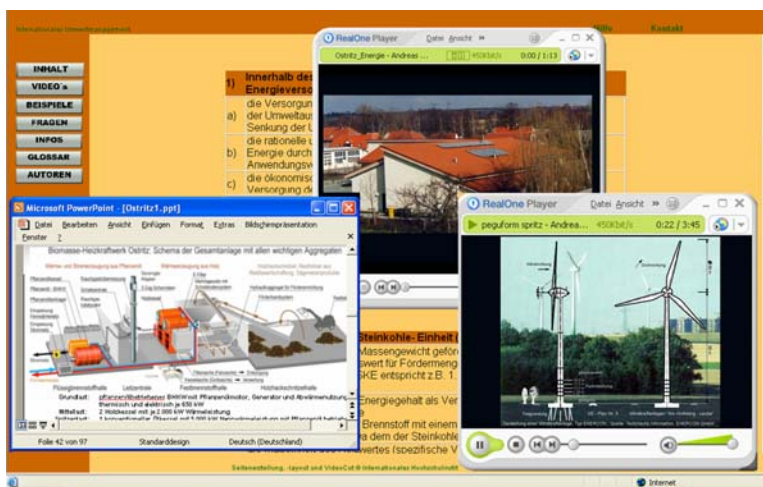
Internationaler Umweltengagement

Hilfe Kontakt

INHALT
VIDEO's
BEISPIELE
FRAGEN
INFOS
GLOSSAR
AUTOREN

| 1) | Innerhalb des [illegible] Energieverso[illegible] |
|---|---|
| a) | die Versorgun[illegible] der Umweltaus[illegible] Senkung der U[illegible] |
| b) | die rationelle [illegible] Energie durch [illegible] Anwendungsv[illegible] |
| c) | die ökonomis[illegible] Versorgung d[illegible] |

RealOne Player Datei Ansicht »
Ostritz_Energie - Andreas ... 450Kbit/s 0:00 / 1:13

RealOne Player Datei Ansicht »
peguform spritz - Andrea... 450Kbit/s 0:22 / 3:45

Microsoft PowerPoint - [Ostritz1.ppt]
Datei Bearbeiten Ansicht Einfügen Format Extras Bildschirmpräsentation Fenster ?

Biomasse-Heizkraftwerk Ostritz: Schema der Gesamtanlage mit allen wichtigen Aggregaten

Flüssigbrennstoffe Leitzentrale Festbrennstoffe Holzhackschnitzel

Grundlast: pflanzenölbetriebenes Blockheizkraftwerk Pflanzenölmotor, Generator und Abwärmenutzung thermisch und elektrisch je 650 kW
Mittellast: 2 Holzkessel mit je 2.000 kW Wärmeleistung
Spitzenlast: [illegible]

Folie 42 von 97 Standarddesign Deutsch (Deutschland)

Steinkohle- Einheit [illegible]
Massengewicht gefö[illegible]
wert für Fördermeng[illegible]
KE entspricht z.B. 1.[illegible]

Energiegehalt als Ver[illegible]

Brennstoff mit einem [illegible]
a dem der Steinkohle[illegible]
wertes (spezifische V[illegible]

Seitenerstellung, Layout und VideoCut © Internationales Hochschulinstitut

Internet